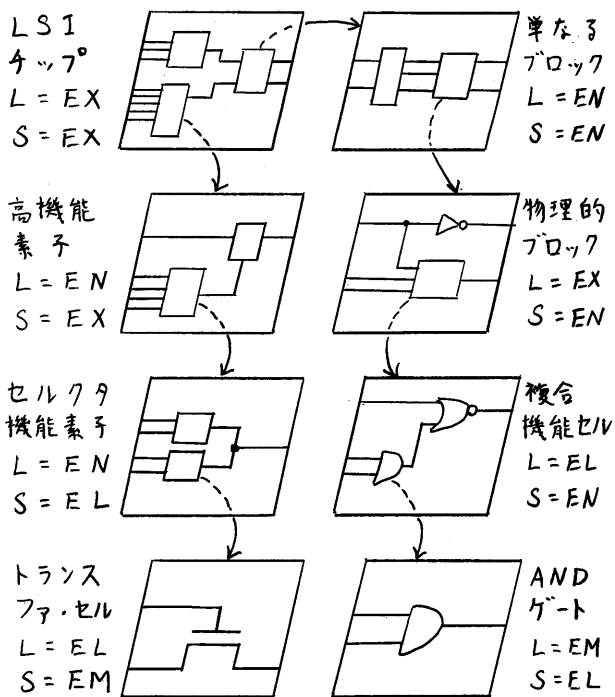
LSI
チップ
L = EX
S = EX

単なる
ブロック
L = EN
S = EN

高機能
素子
L = EN
S = EX

物理的
ブロック
L = EX
S = EN

セルクタ
機能素子
L = EN
S = EL

複合
機能セル
L = EL
S = EN

トランス
ファ・セル
L = EL
S = EM

AND
ゲート
L = EM
S = EL